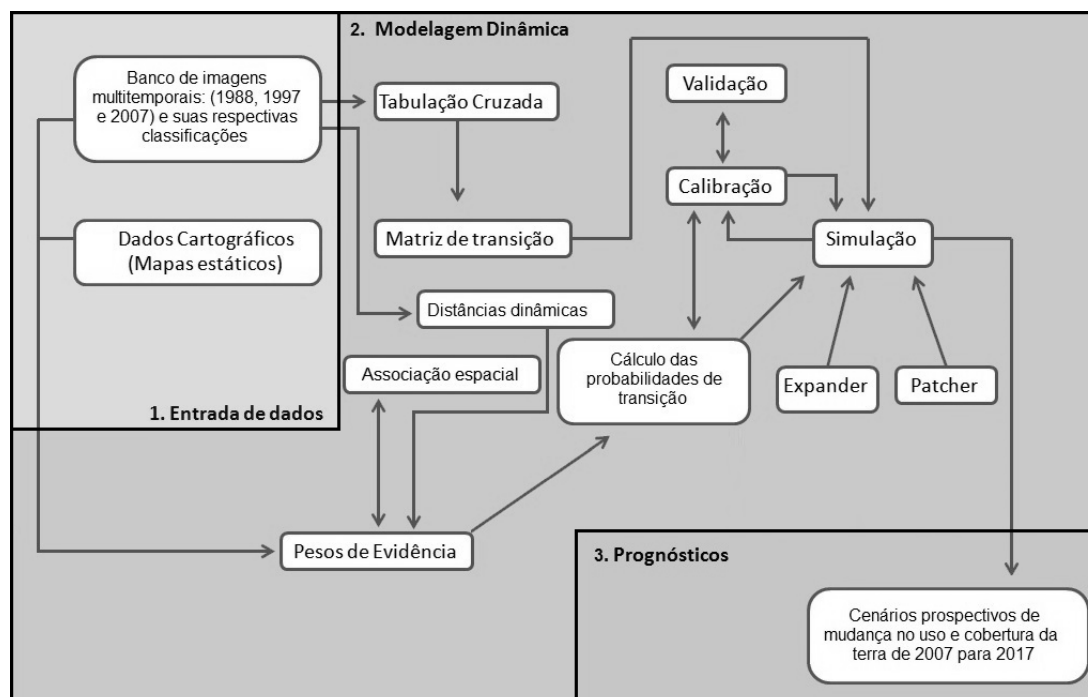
2. Modelagem Dinâmica

Banco de imagens multitemporais: (1988, 1997 e 2007) e suas respectivas classificações

Dados Cartográficos (Mapas estáticos)

1. Entrada de dados

Tabulação Cruzada

Matriz de transição

Distâncias dinâmicas

Associação espacial

Validação

Calibração

Simulação

Cálculo das probabilidades de transição

Expander

Patcher

Pesos de Evidência

3. Prognósticos

Cenários prospectivos de mudança no uso e cobertura da terra de 2007 para 2017